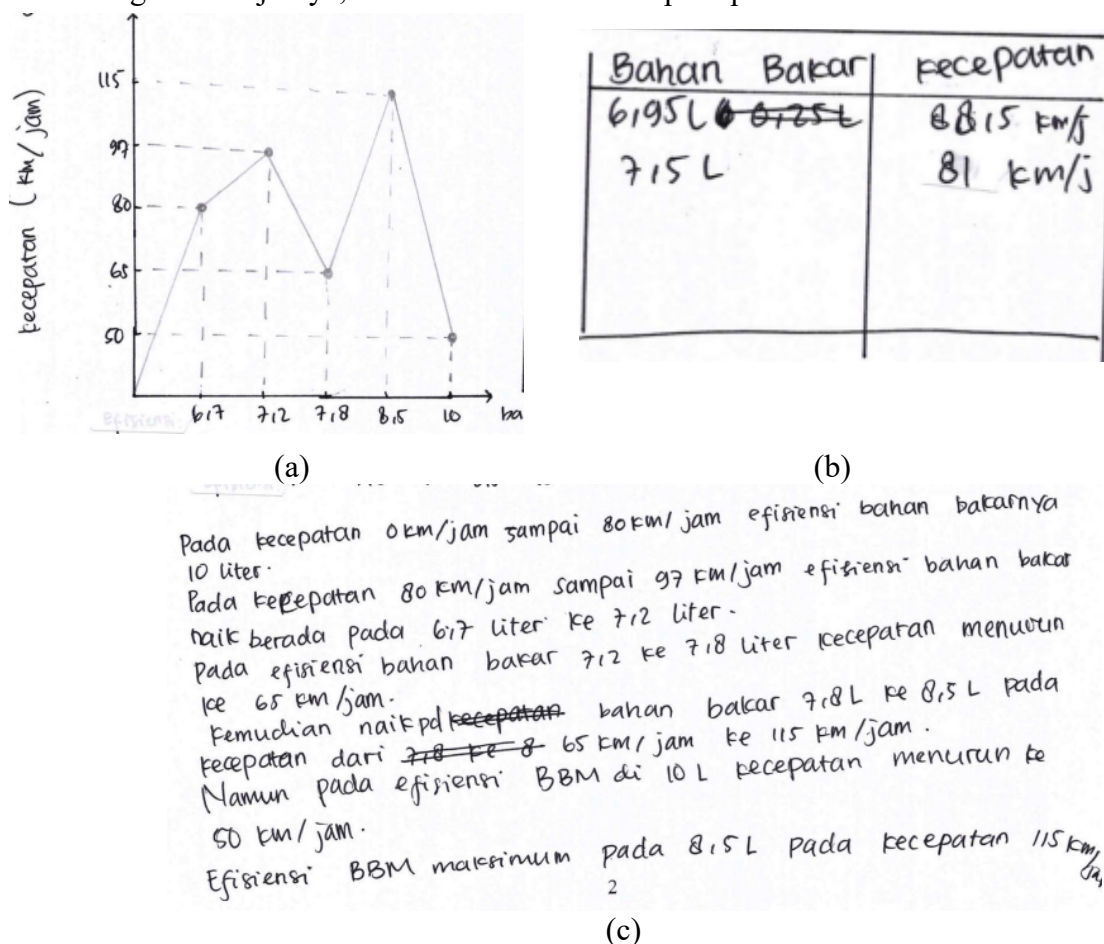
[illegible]

kecepatan ( km/ jam)

115

97

80

65

50

6,7 7,2 7,8 8,5 10 ba

Efisiensi

(a)

| Bahan Bakar | kecepatan |
|---|---|
| 6,95 L | 88,5 km/j |
| 7,5 L | 81 km/j |

(b)

Pada kecepatan 0 km/jam sampai 80 km/jam efisiensi bahan bakarnya 10 liter.
Pada kecepatan 80 km/jam sampai 97 km/jam efisiensi bahan bakar naik berada pada 6,7 liter ke 7,2 liter.
Pada efisiensi bahan bakar 7,2 ke 7,8 liter kecepatan menurun ke 65 km/jam.
Kemudian naik pd bahan bakar 7,8 L ke 8,5 L pada kecepatan dari 65 km/jam ke 115 km/jam.
Namun pada efisiensi BBM di 10 L kecepatan menurun ke 50 km/jam.
Efisiensi BBM maksimum pada 8,5 L pada kecepatan 115 km/ja

2

(c)